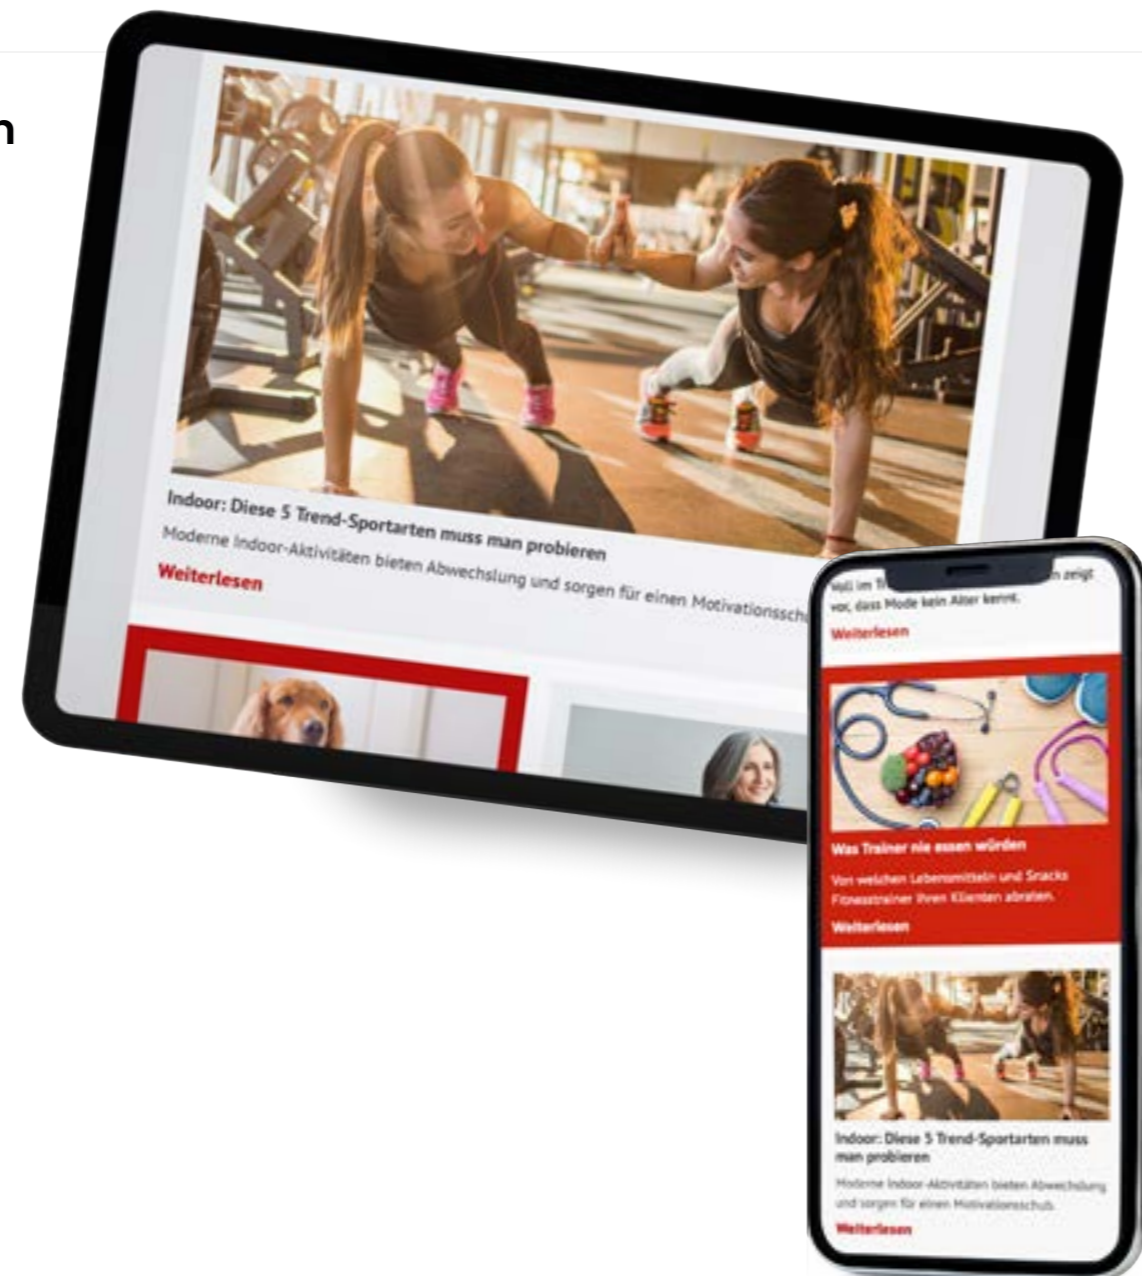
n

Indoor: Diese 5 Trend-Sportarten muss man probieren

Moderne Indoor-Aktivitäten bieten Abwechslung und sorgen für einen Motivationssch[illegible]

Weiterlesen

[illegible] zeigt vor, dass Mode kein Alter kennt.

Weiterlesen

Was Trainer nie essen würden

Von welchen Lebensmitteln und Snacks Fitnesstrainer ihren Klienten abraten.

Weiterlesen

Indoor: Diese 5 Trend-Sportarten muss man probieren

Moderne Indoor-Aktivitäten bieten Abwechslung und sorgen für einen Motivationsschub.

Weiterlesen